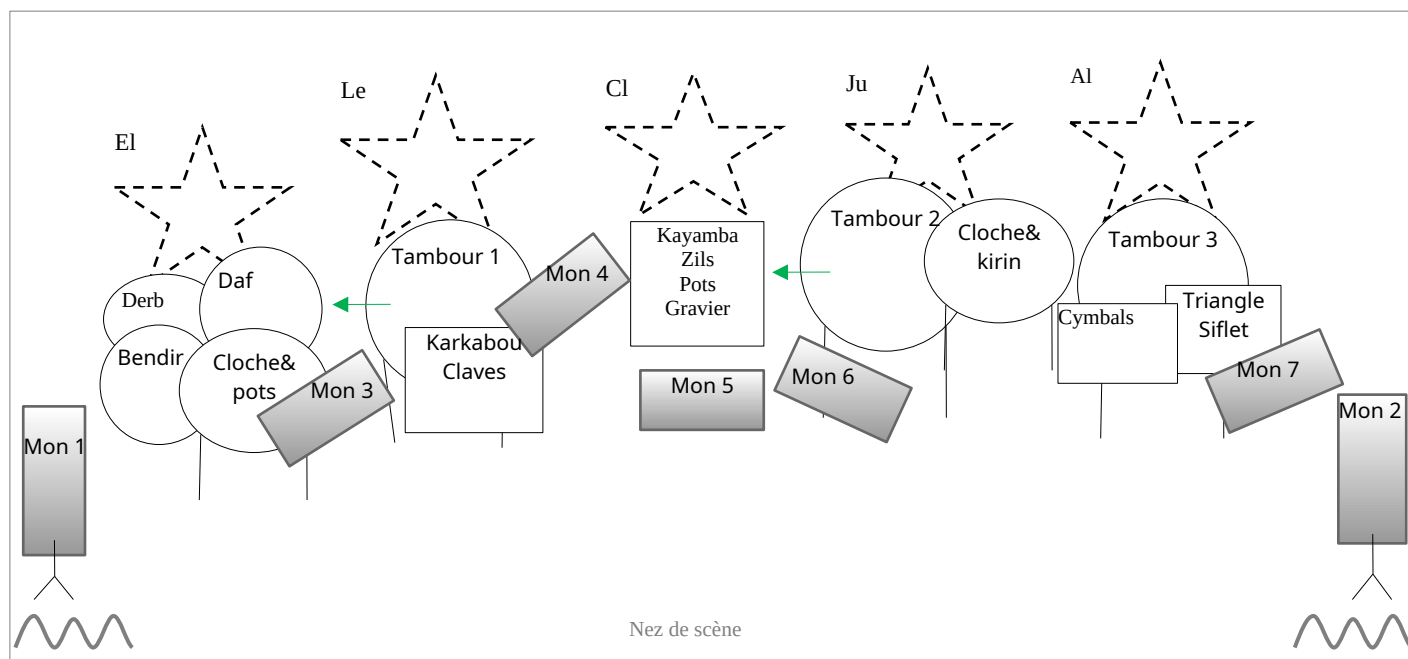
El

Le

Cl

Ju

Al

Derb

Daf

Bendir

Cloche& pots

Mon 3

Tambour 1

Karkabou Claves

Mon 4

Kayamba Zils Pots Gravier

Mon 5

Mon 6

Tambour 2

Cloche& kirin

Tambour 3

Cymbals

Triangle Siflet

Mon 7

Mon 1

Mon 2

Nez de scène